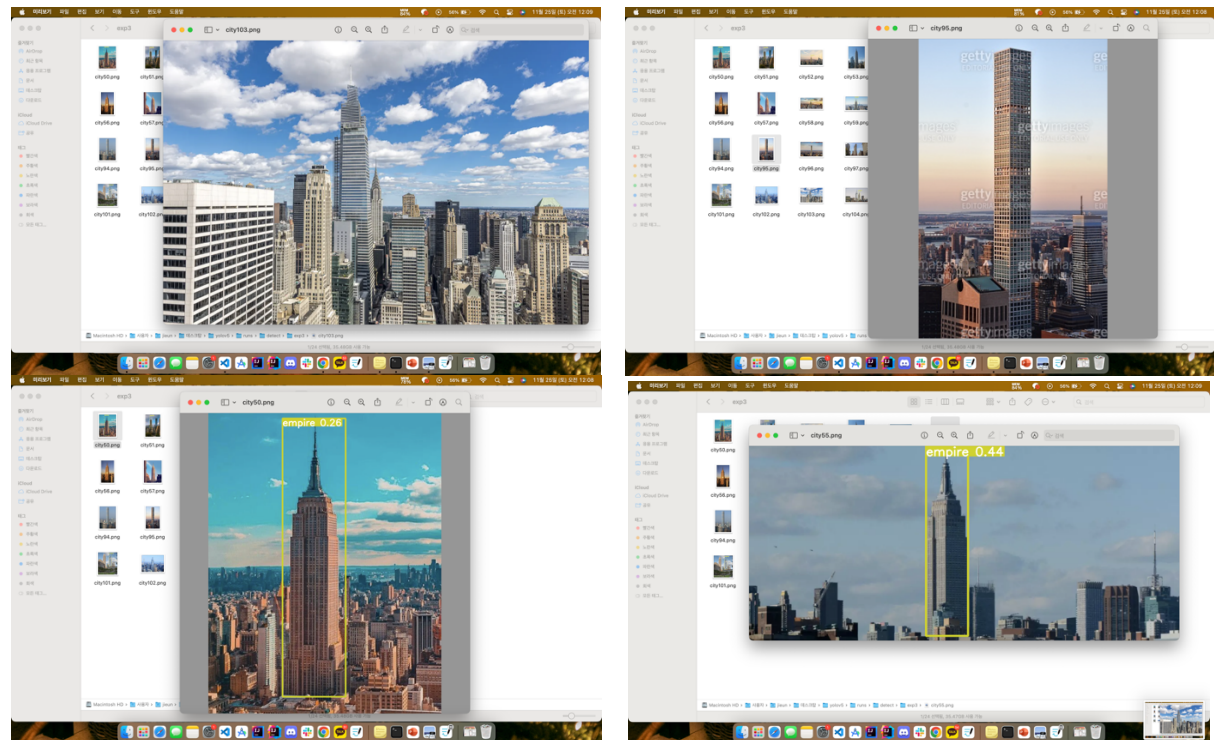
미리보기 파일 편집 보기 이동 도구 윈도우 도움말
11월 25일 (토) 오전 12:09
exp3
city103.png
city50.png
city51.png
city56.png
city57.png
city94.png
city101.png
city102.png

미리보기 파일 편집 보기 이동 도구 윈도우 도움말
11월 25일 (토) 오전 12:09
exp3
city95.png
city50.png
city51.png
city52.png
city53.png
city56.png
city57.png
city58.png
city59.png
city94.png
city95.png
city96.png
city97.png
city101.png
city102.png
city103.png
city104.png
gettyimages

미리보기 파일 편집 보기 이동 도구 윈도우 도움말
11월 25일 (토) 오전 12:08
exp3
city50.png
empire 0.26
city50.png
city51.png
city56.png
city57.png
city94.png
city95.png
city101.png
city102.png

미리보기 파일 편집 보기 이동 도구 윈도우 도움말
11월 25일 (토) 오전 12:09
exp3
city55.png
empire 0.44
city50.png
city56.png
city94.png
city101.png